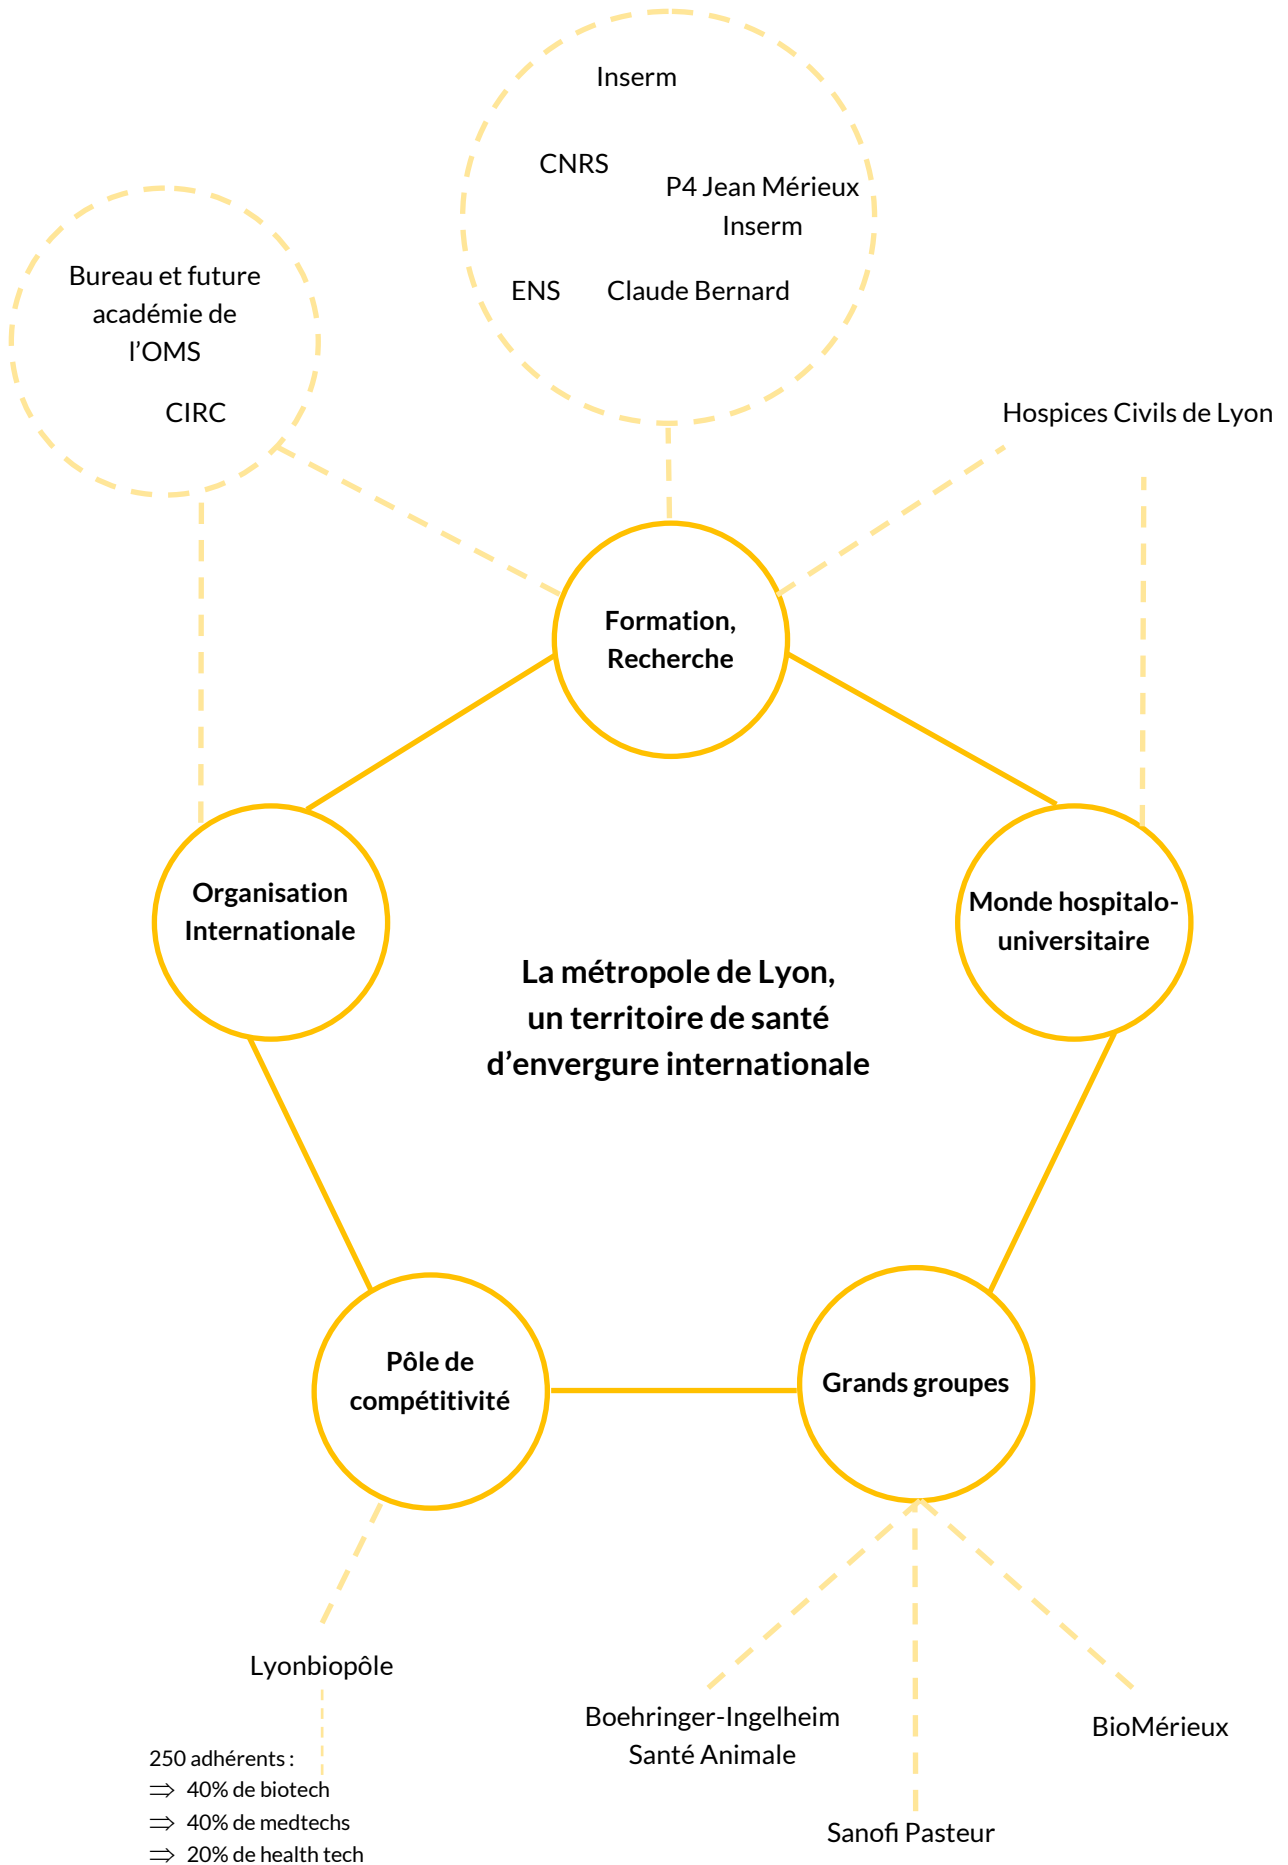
Inserm

CNRS

P4 Jean Mérieux Inserm

ENS

Claude Bernard

Bureau et future académie de l'OMS

CIRC

Hospices Civils de Lyon

Formation, Recherche

Organisation Internationale

Monde hospitalo-universitaire

La métropole de Lyon, un territoire de santé d'envergure internationale

Pôle de compétitivité

Grands groupes

Lyonbiopôle

250 adhérents :
$\Rightarrow$ 40% de biotech
$\Rightarrow$ 40% de medtechs
$\Rightarrow$ 20% de health tech

Boehringer-Ingelheim Santé Animale

BioMérieux

Sanofi Pasteur